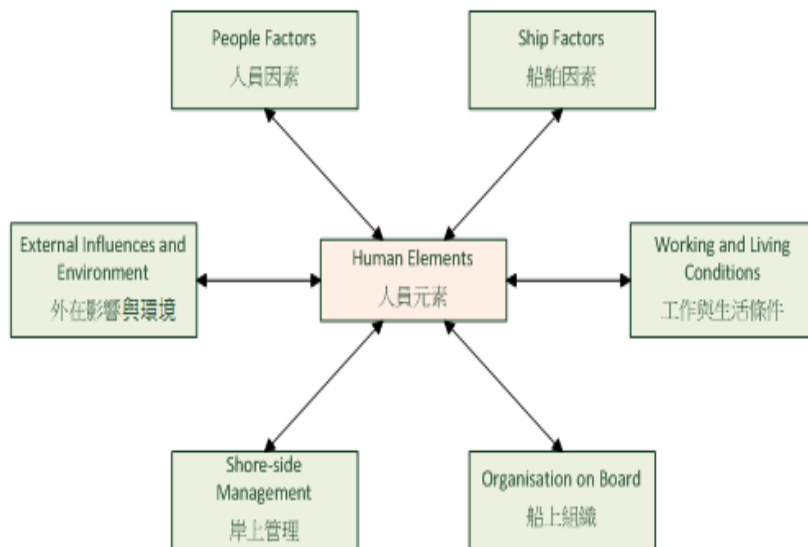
People Factors
人員因素

Ship Factors
船舶因素

External Influences and Environment
外在影響與環境

Human Elements
人員元素

Working and Living Conditions
工作與生活條件

Shore-side Management
岸上管理

Organisation on Board
船上組織